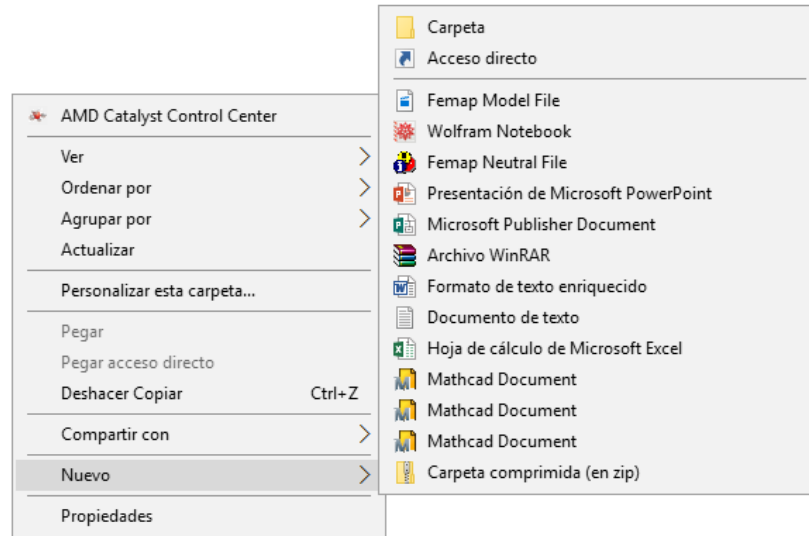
AMD Catalyst Control Center
Ver
Ordenar por
Agrupar por
Actualizar
Personalizar esta carpeta...
Pegar
Pegar acceso directo
Deshacer Copiar Ctrl+Z
Compartir con
Nuevo
Propiedades

Carpeta
Acceso directo
Femap Model File
Wolfram Notebook
Femap Neutral File
Presentación de Microsoft PowerPoint
Microsoft Publisher Document
Archivo WinRAR
Formato de texto enriquecido
Documento de texto
Hoja de cálculo de Microsoft Excel
Mathcad Document
Mathcad Document
Mathcad Document
Carpeta comprimida (en zip)